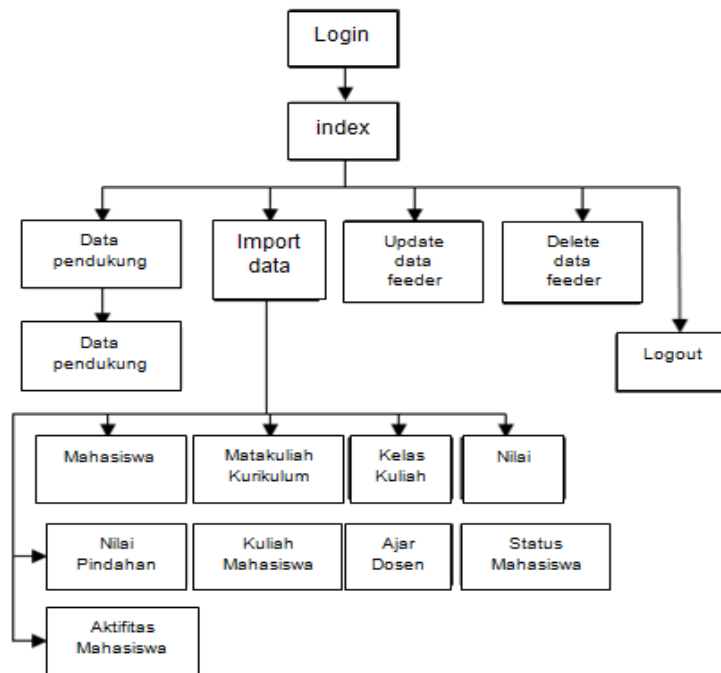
Login

index

Data pendukung

Import data

Update data feeder

Delete data feeder

Data pendukung

Logout

Mahasiswa

Matakuliah Kurikulum

Kelas Kuliah

Nilai

Nilai Pindahan

Kuliah Mahasiswa

Ajar Dosen

Status Mahasiswa

Aktifitas Mahasiswa